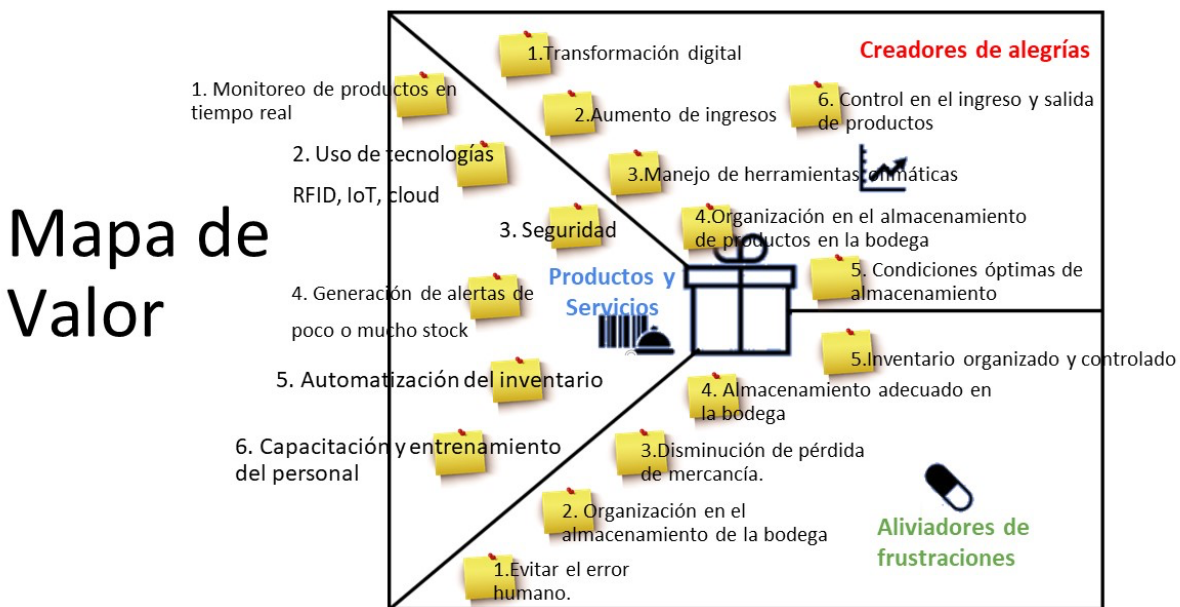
Mapa de Valor

1. Monitoreo de productos en tiempo real

2. Uso de tecnologías RFID, IoT, cloud

3. Seguridad

4. Generación de alertas de poco o mucho stock

5. Automatización del inventario

6. Capacitación y entrenamiento del personal

Productos y Servicios

Creadores de alegrías

1.Transformación digital

2.Aumento de ingresos

3.Manejo de herramientas ofimáticas

4.Organización en el almacenamiento de productos en la bodega

5. Condiciones óptimas de almacenamiento

6. Control en el ingreso y salida de productos

Aliviadores de frustraciones

1.Evitar el error humano.

2. Organización en el almacenamiento de la bodega

3.Disminución de pérdida de mercancía.

4. Almacenamiento adecuado en la bodega

5.Inventario organizado y controlado